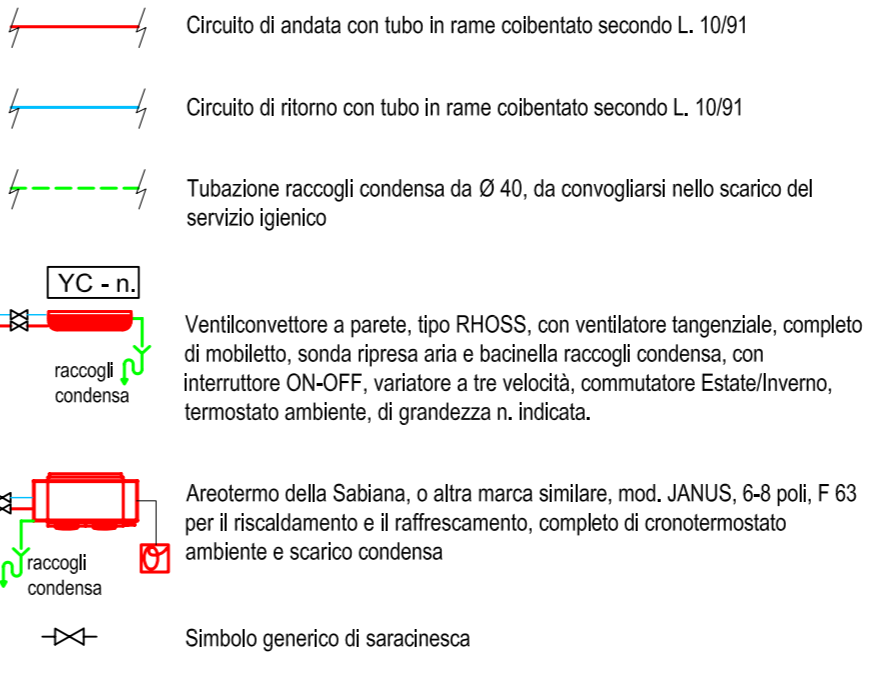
Circuito di andata con tubo in rame coibentato secondo L. 10/91

Circuito di ritorno con tubo in rame coibentato secondo L. 10/91

Tubazione raccogli condensa da Ø 40, da convogliarsi nello scarico del servizio igienico

YC - n.

raccogli condensa

Ventilconvettore a parete, tipo RHOSS, con ventilatore tangenziale, completo di mobiletto, sonda ripresa aria e bacinella raccogli condensa, con interruttore ON-OFF, variatore a tre velocità, commutatore Estate/Inverno, termostato ambiente, di grandezza n. indicata.

raccogli condensa

Areotermo della Sabiana, o altra marca similare, mod. JANUS, 6-8 poli, F 63 per il riscaldamento e il raffrescamento, completo di cronotermostato ambiente e scarico condensa

Simbolo generico di saracinesca